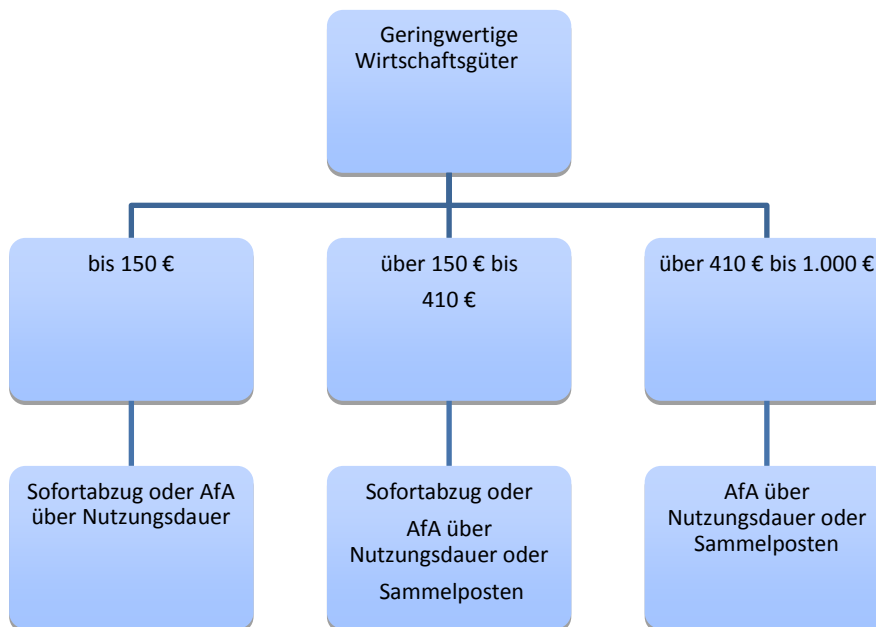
Geringwertige Wirtschaftsgüter

bis 150 €

über 150 € bis 410 €

über 410 € bis 1.000 €

Sofortabzug oder AfA über Nutzungsdauer

Sofortabzug oder AfA über Nutzungsdauer oder Sammelposten

AfA über Nutzungsdauer oder Sammelposten